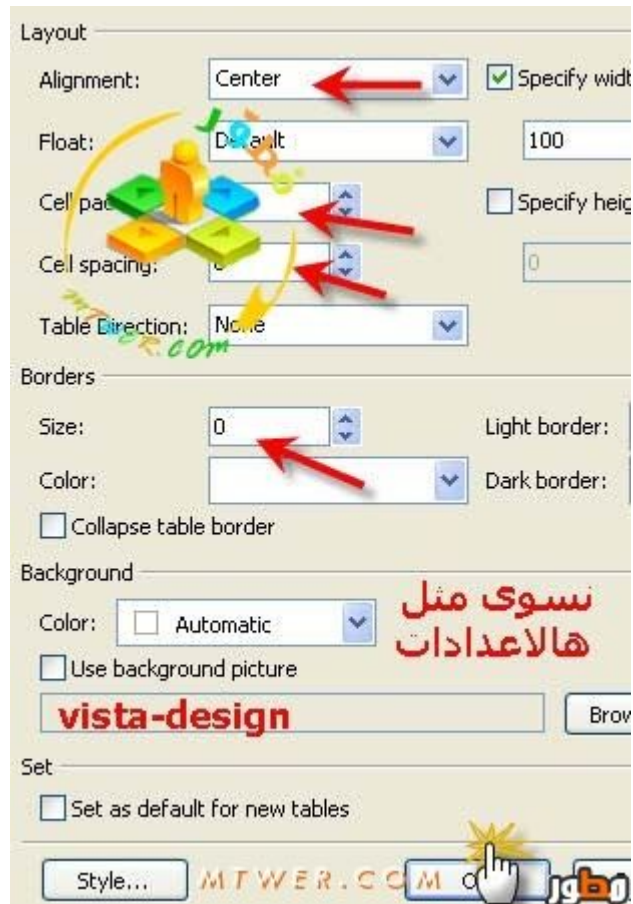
Layout

Alignment: Center

Specify widt

Float: Default

100

Cell pad

Specify heig

Cell spacing:

0

Table Direction: None

mtwer.com

Borders

Size: 0

Light border:

Color:

Dark border:

Collapse table border

Background

Color: Automatic

نسوى مثل هالاعدادات

Use background picture

vista-design

Brow

Set

Set as default for new tables

Style...

MTWER.COM

O

مطور